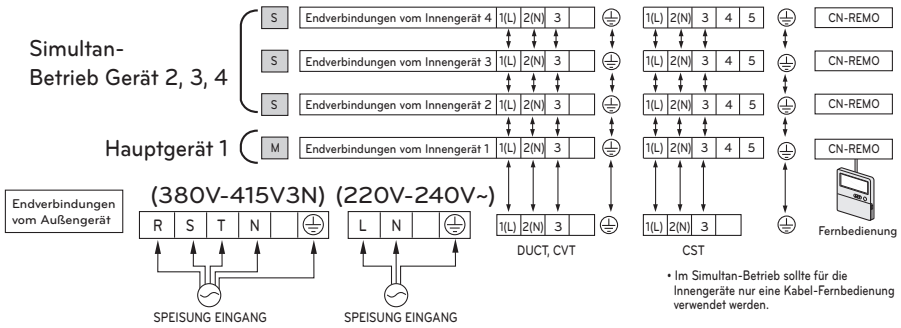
Simultan-Betrieb Gerät 2, 3, 4

S | Endverbindungen vom Innengerät 4 | 1(L) | 2(N) | 3

1(L) | 2(N) | 3 | 4 | 5

CN-REMO

S | Endverbindungen vom Innengerät 3 | 1(L) | 2(N) | 3

1(L) | 2(N) | 3 | 4 | 5

CN-REMO

S | Endverbindungen vom Innengerät 2 | 1(L) | 2(N) | 3

1(L) | 2(N) | 3 | 4 | 5

CN-REMO

Hauptgerät 1

M | Endverbindungen vom Innengerät 1 | 1(L) | 2(N) | 3

1(L) | 2(N) | 3 | 4 | 5

CN-REMO

Endverbindungen vom Außengerät

(380V-415V3N) (220V-240V~)

R | S | T | N

L | N

1(L) | 2(N) | 3

DUCT, CVT

1(L) | 2(N) | 3

CST

Fernbedienung

SPEISUNG EINGANG

SPEISUNG EINGANG

• Im Simultan-Betrieb sollte für die Innengeräte nur eine Kabel-Fernbedienung verwendet werden.